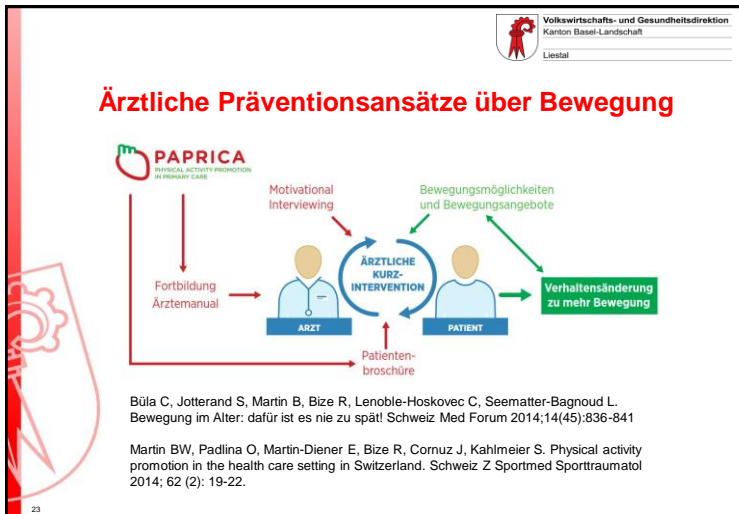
Volkswirtschafts- und Gesundheitsdirektion
Kanton Basel-Landschaft
Liestal

Ärztliche Präventionsansätze über Bewegung

PAPRICA
PHYSICAL ACTIVITY PROMOTION IN PRIMARY CARE

Motivational Interviewing

Bewegungsmöglichkeiten und Bewegungsangebote

ÄRZTLICHE KURZ-INTERVENTION

Fortbildung Ärztemanual

ARZT

PATIENT

Verhaltensänderung zu mehr Bewegung

Patienten-broschüre

Büla C, Jotterand S, Martin B, Bize R, Lenoble-Hoskovec C, Seematter-Bagnoud L. Bewegung im Alter: dafür ist es nie zu spät! Schweiz Med Forum 2014;14(45):836-841

Martin BW, Padlina O, Martin-Diener E, Bize R, Cornuz J, Kahlmeier S. Physical activity promotion in the health care setting in Switzerland. Schweiz Z Sportmed Sporttraumatol 2014; 62 (2): 19-22.

23